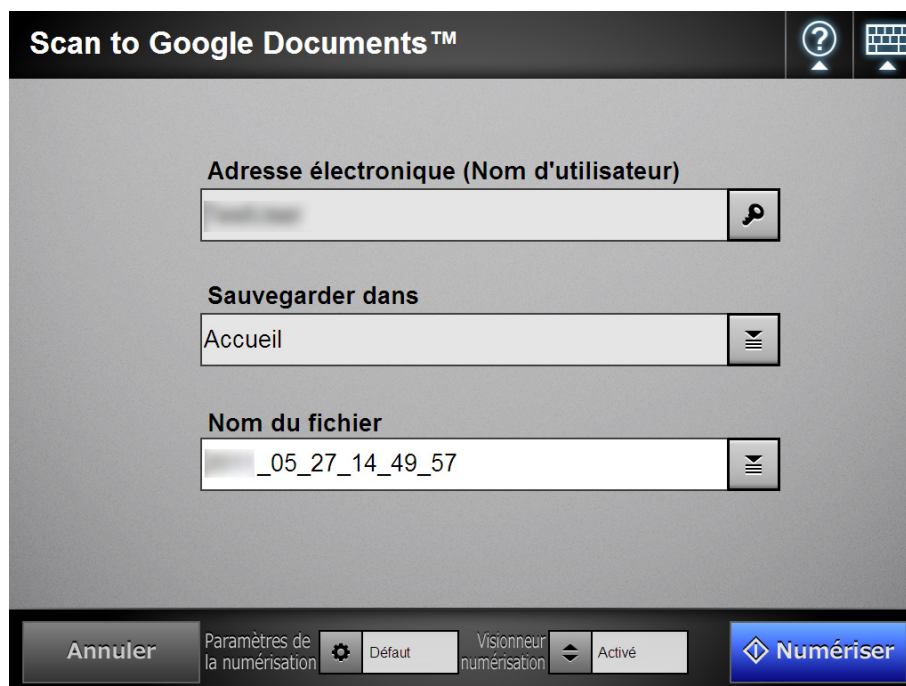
Scan to Google Documents™

Adresse électronique (Nom d'utilisateur)

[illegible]

Sauvegarder dans

Accueil

Nom du fichier

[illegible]_05_27_14_49_57

Annuler

Paramètres de la numérisation

Défaut

Visionneur numérisation

Activé

Numériser